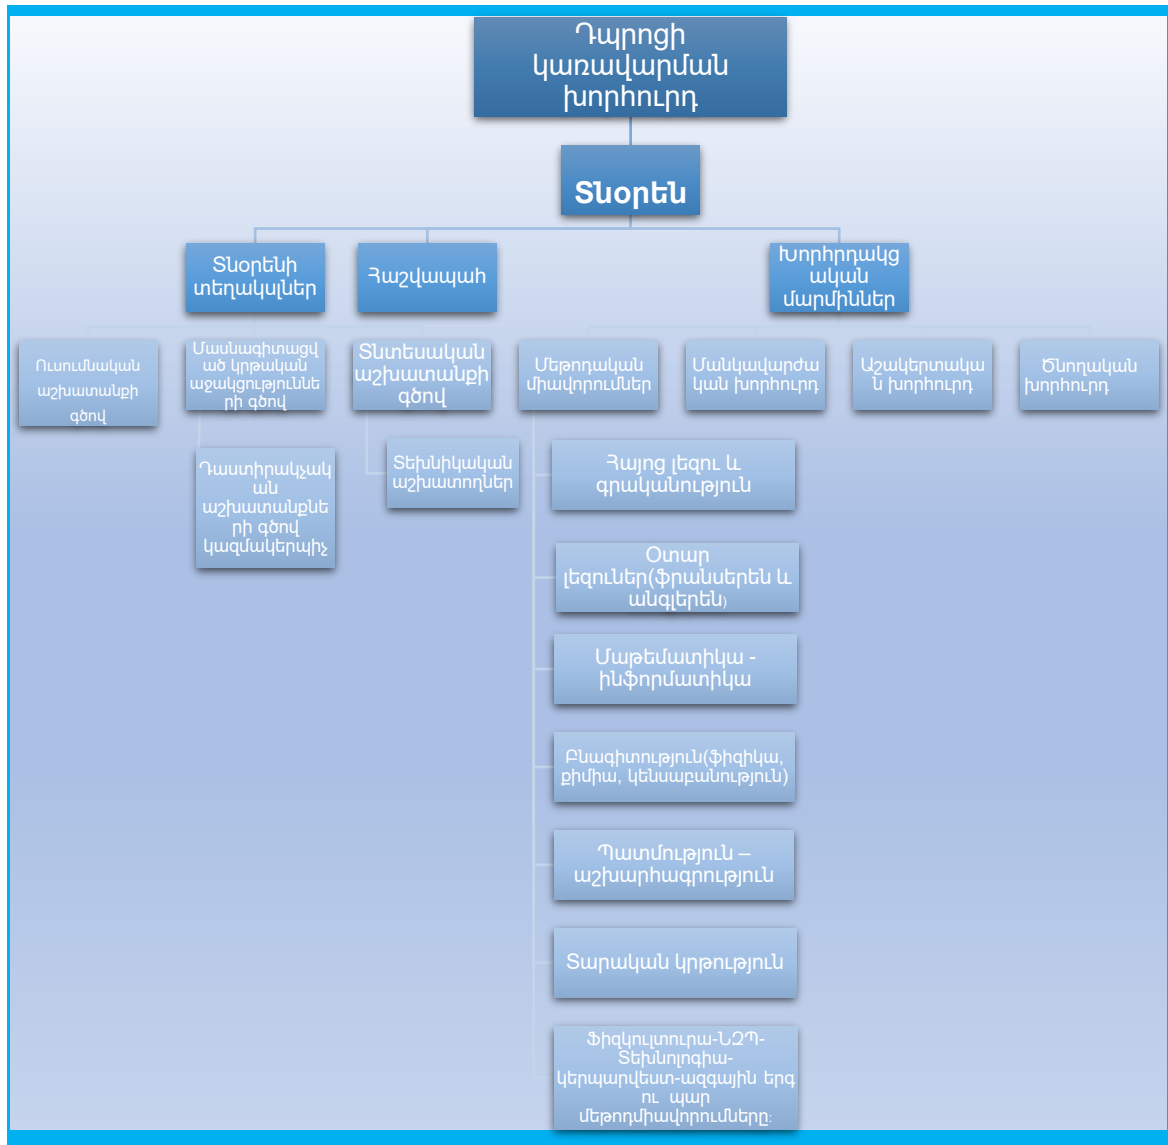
Դպրոցի կառավարման խորհուրդ

Տնօրեն

Տնօրենի տեղակալներ

Հաշվապահ

Խորհրդակցական մարմիններ

Ուսումնական աշխատանքի գծով

Մասնագիտացված կրթական աջակցությունների գծով

Դաստիրակչական աշխատանքների գծով կազմակերպիչ

Տնտեսական աշխատանքի գծով

Տեխնիկական աշխատողներ

Մեթոդական միավորումներ

Հայոց լեզու և գրականություն

Օտար լեզուներ(ֆրանսերեն և անգլերեն)

Մաթեմատիկա - ինֆորմատիկա

Բնագիտություն(ֆիզիկա, քիմիա, կենսաբանություն)

Պատմություն – աշխարհագրություն

Տարական կրթություն

Ֆիզկուլտուրա-ՆԶՊ-Տեխնոլոգիա-կերպարվեստ-ազգային երգ ու պար մեթոդմիավորումները։

Մանկավարժական խորհուրդ

Աշակերտական խորհուրդ

Ծնողական խորհուրդ